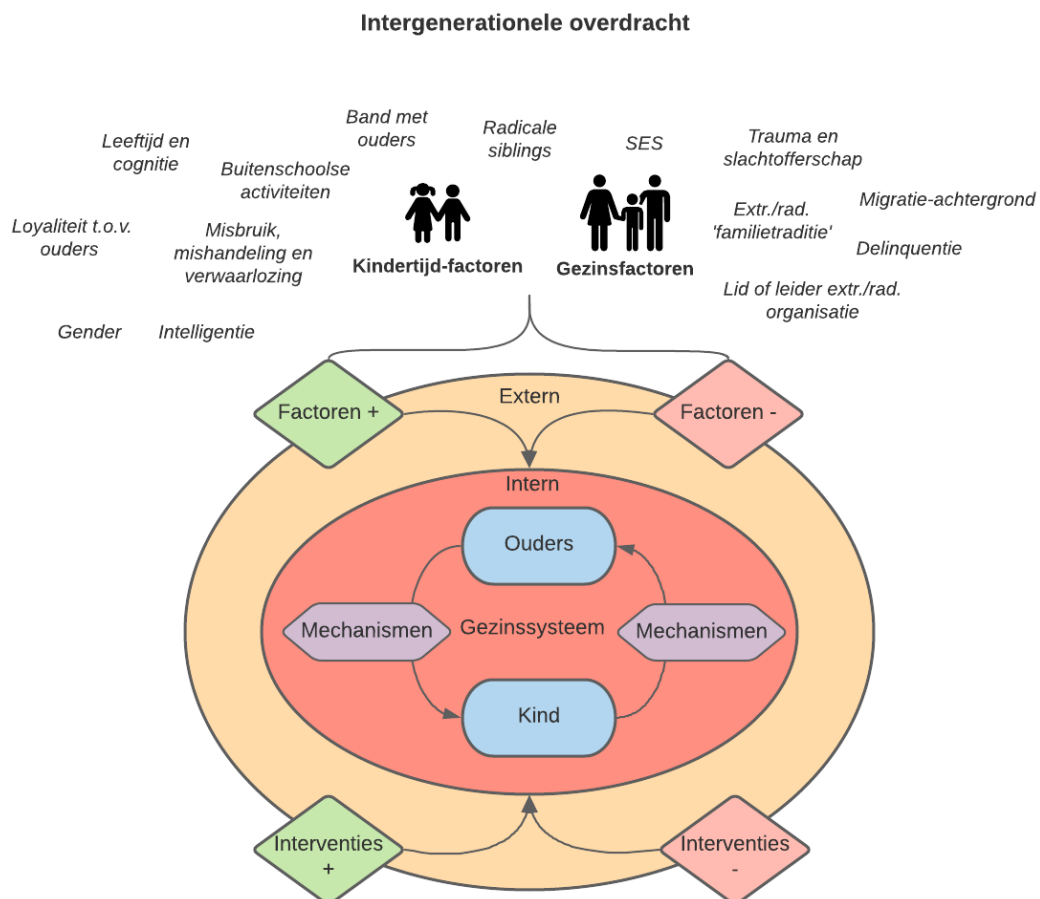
Intergenerationele overdracht

Leeftijd en cognitie

Band met ouders

Radicale siblings

SES

Trauma en slachtofferschap

Buitenschoolse activiteiten

Migratie-achtergrond

Loyaliteit t.o.v. ouders

Misbruik, mishandeling en verwaarlozing

Extr./rad. 'familietraditie'

Delinquentie

Kindertijd-factoren

Gezinsfactoren

Lid of leider extr./rad. organisatie

Gender

Intelligentie

Factoren +

Extern

Factoren -

Intern

Ouders

Mechanismen

Gezinssysteem

Mechanismen

Kind

Interventies +

Interventies -